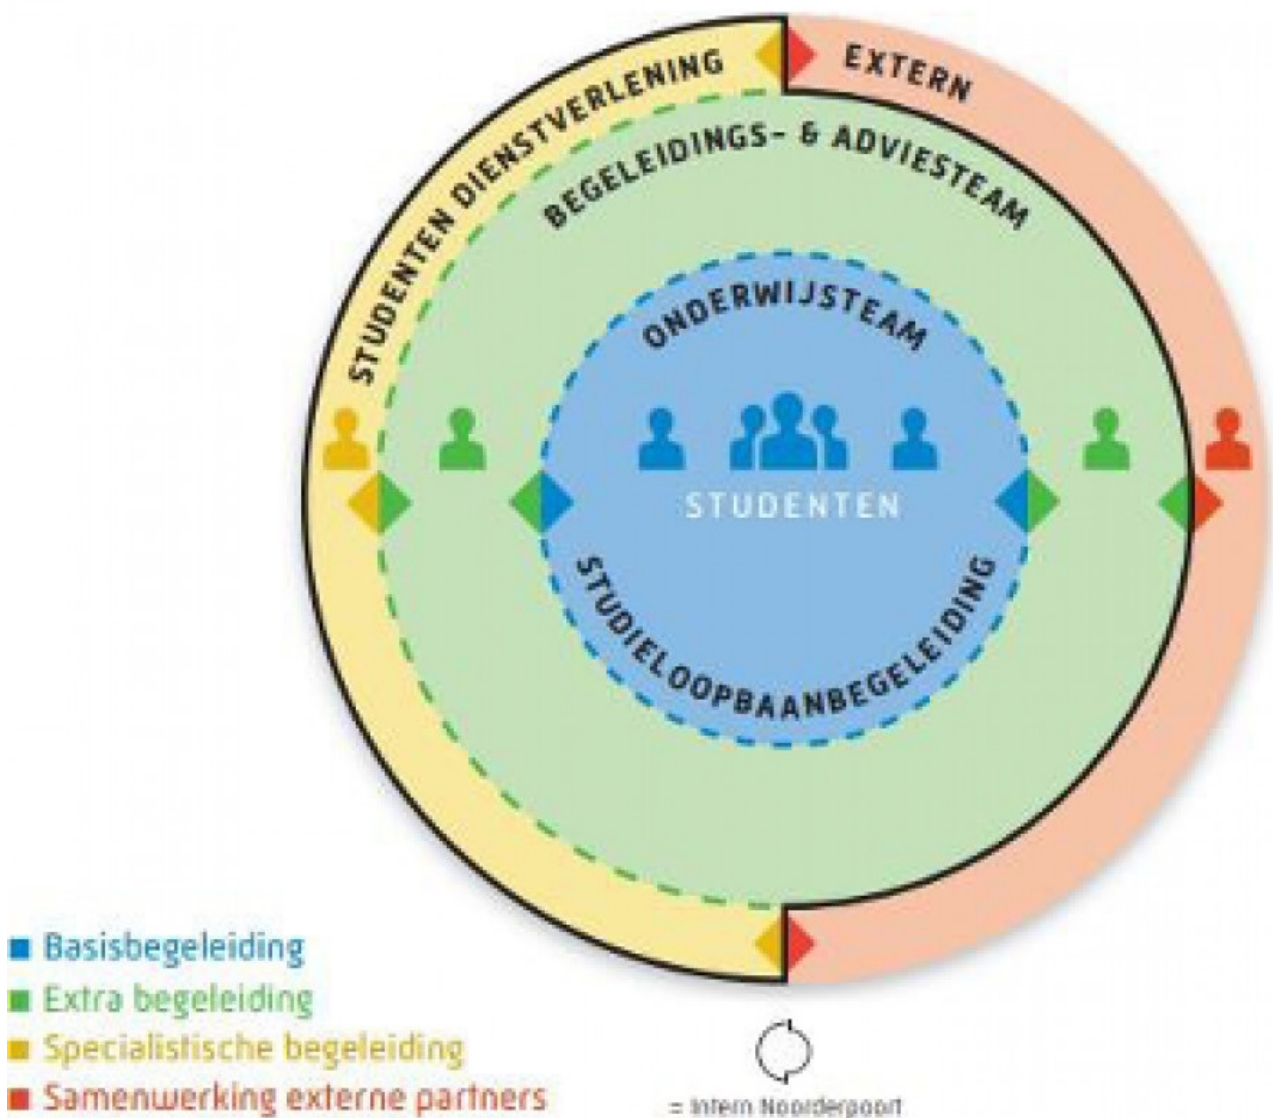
STUDENTEN DIENSTVERLENING

EXTERN

BEGELEIDINGS- & ADVIESTEAM

ONDERWIJSTEAM

STUDENTEN

STUDIELOOPBAANBEGELEIDING

■ Basisbegeleiding
■ Extra begeleiding
■ Specialistische begeleiding
■ Samenwerking externe partners

= Intern Noorderpoort